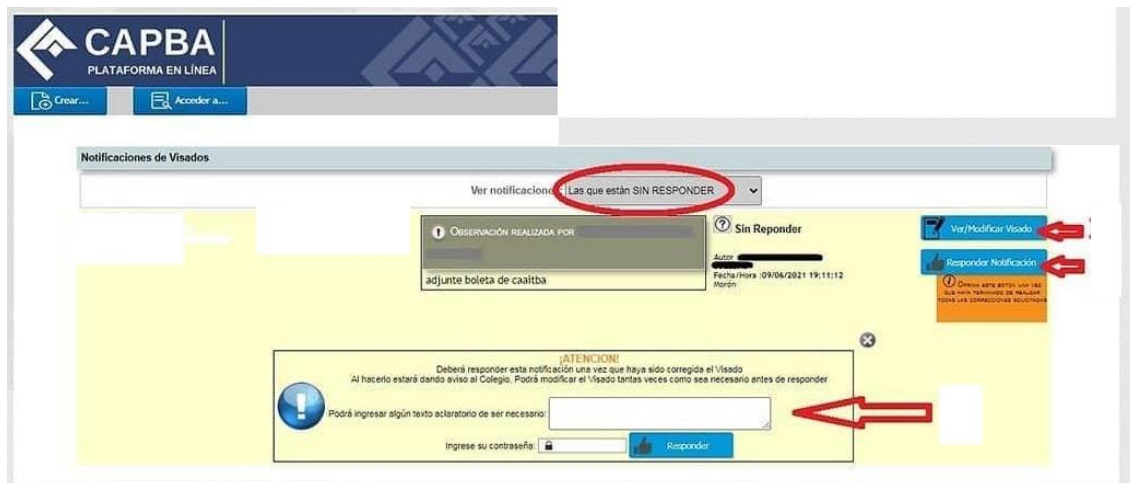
CAPBA
PLATAFORMA EN LÍNEA

Crear...

Acceder a...

Notificaciones de Visados

Ver notificaciones: Las que están SIN RESPONDER

Observación realizada por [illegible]

adjunte boleta de caaitba

Sin Reponder

Autor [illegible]

Fecha/Hora 09/06/2021 19:11:12

Morón

Ver/Modificar Visado

Responder Notificación

Oprima este botón una vez que haya terminado de realizar todas las correcciones solicitadas

¡ATENCION!

Deberá responder esta notificación una vez que haya sido corregida el Visado

Al hacerlo estará dando aviso al Colegio. Podrá modificar el Visado tantas veces como sea necesario antes de responder

Podrá ingresar algún texto aclaratorio de ser necesario:

Ingrese su contraseña:

Responder